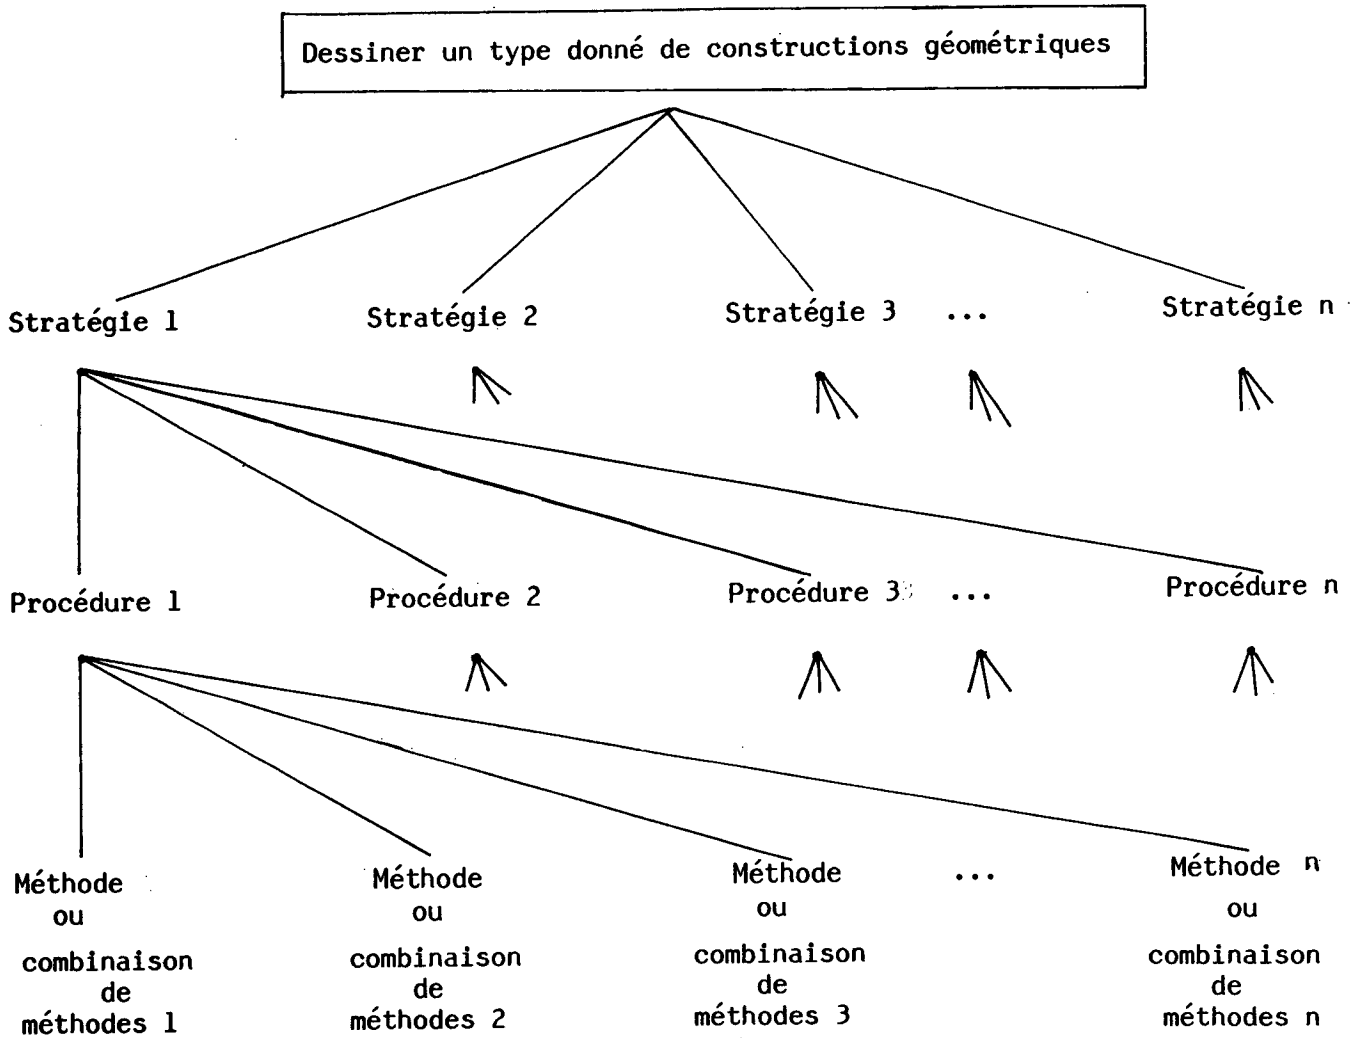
Dessiner un type donné de constructions géométriques

Stratégie 1

Stratégie 2

Stratégie 3 ...

Stratégie n

Procédure 1

Procédure 2

Procédure 3 ...

Procédure n

Méthode ou combinaison de méthodes 1

Méthode ou combinaison de méthodes 2

Méthode ou combinaison de méthodes 3

...

Méthode n ou combinaison de méthodes n